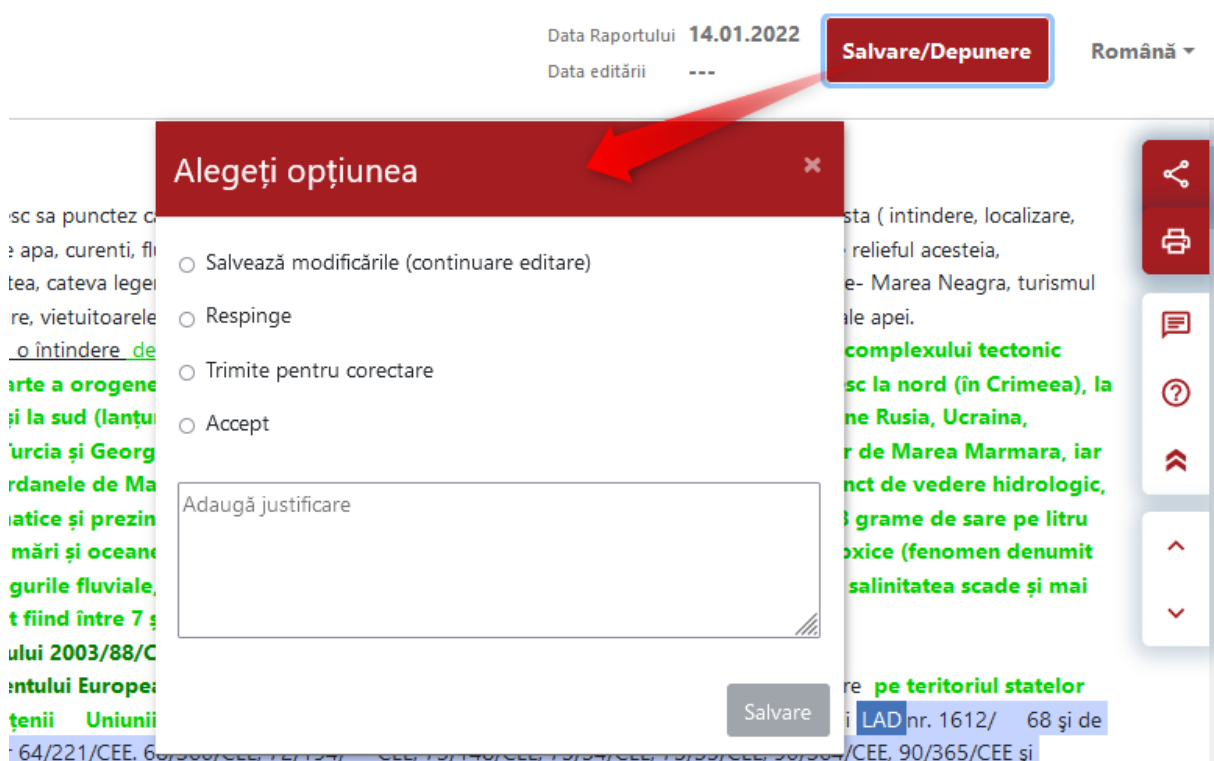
Data Raportului 14.01.2022
Data editării ---
Salvare/Depunere
Română

Alegeți opțiunea
×

Salvează modificările (continuare editare)
Respinge
Trimite pentru corectare
Accept

Adaugă justificare

Salvare

sc sa punctez c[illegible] sta ( intindere, localizare,
apa, curenti, fl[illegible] relieful acesteia,
tea, cateva leger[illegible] e- Marea Neagra, turismul
re, vietuitoarele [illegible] ale apei.
o întindere de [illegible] complexului tectonic
arte a orogene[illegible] sc la nord (în Crimeea), la
și la sud (lanțu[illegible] ne Rusia, Ucraina,
Turcia și Georg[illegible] r de Marea Marmara, iar
rdanele de Ma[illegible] nct de vedere hidrologic,
atice și prezin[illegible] 8 grame de sare pe litru
mări și oceane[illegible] oxice (fenomen denumit
gurile fluviale, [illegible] salinitatea scade și mai
t fiind între 7 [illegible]
ului 2003/88/C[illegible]
entului Europea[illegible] re pe teritoriul statelor
țenii Uniunii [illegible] i LAD nr. 1612/ 68 şi de
64/221/CEE, 6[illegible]/CEE, 90/364/CEE, 90/365/CEE şi